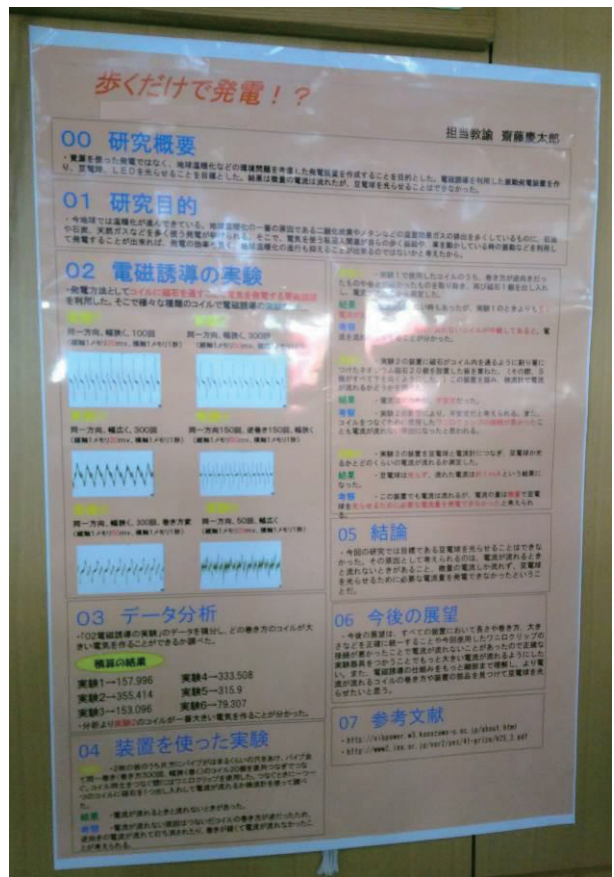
歩くだけで発電！？

担当教諭 齋藤慶太郎

00 研究概要

・資源を使った発電ではなく、地球温暖化などの環境問題を予防した発電装置を作成することを目的とした。電磁誘導を利用した振動発電装置を作り、豆電球、LEDを光らせることを目標とした。結果は微量の電流は流れたが、豆電球を光らせることはできなかった。

01 研究目的

・今地球では温暖化が進んできている。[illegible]

02 電磁誘導の実験

・発電方法としてコイルに磁石を通すことで電流を発電する電磁誘導を利用した。そこで様々な種類のコイルで電磁誘導の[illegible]

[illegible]
同一方向、幅狭く、100回
(縦軸1メモリ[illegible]mv、横軸1メモリ1秒)

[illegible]
同一方向、幅狭く、300回
(縦軸1メモリ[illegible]mv、横軸1メモリ1秒)

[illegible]
同一方向、幅広く、300回
(縦軸1メモリ20mv、横軸1メモリ1秒)

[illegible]
同一方向150回、逆巻き150回、幅狭く
(縦軸1メモリ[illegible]mv、横軸1メモリ1秒)

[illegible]
同一方向、幅狭く、300回、巻き方変
(縦軸1メモリ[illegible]mv、横軸1メモリ1秒)

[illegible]
同一方向、50回、幅広く
(縦軸1メモリ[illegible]mv、横軸1メモリ1秒)

03 データ分析

・「02電磁誘導の実験」のデータを積分し、どの巻き方のコイルが大きい電気を作ることができるか調べた。

積分の結果
実験1→157.996
実験2→355.414
実験3→153.096
実験4→333.508
実験5→315.9
実験6→79.307

・分析より実験2のコイルが一番大きい電気を作ることが分かった。

04 装置を使った実験

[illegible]

結果 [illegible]
考察 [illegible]

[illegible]
結果 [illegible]
考察 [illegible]

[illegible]
結果 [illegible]
考察 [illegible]

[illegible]
結果 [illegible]
考察 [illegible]

05 結論

・今回の研究では目標である豆電球を光らせることはできなかった。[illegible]

06 今後の展望

・今後の展望は、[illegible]

07 参考文献

・http://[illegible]
・http://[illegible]